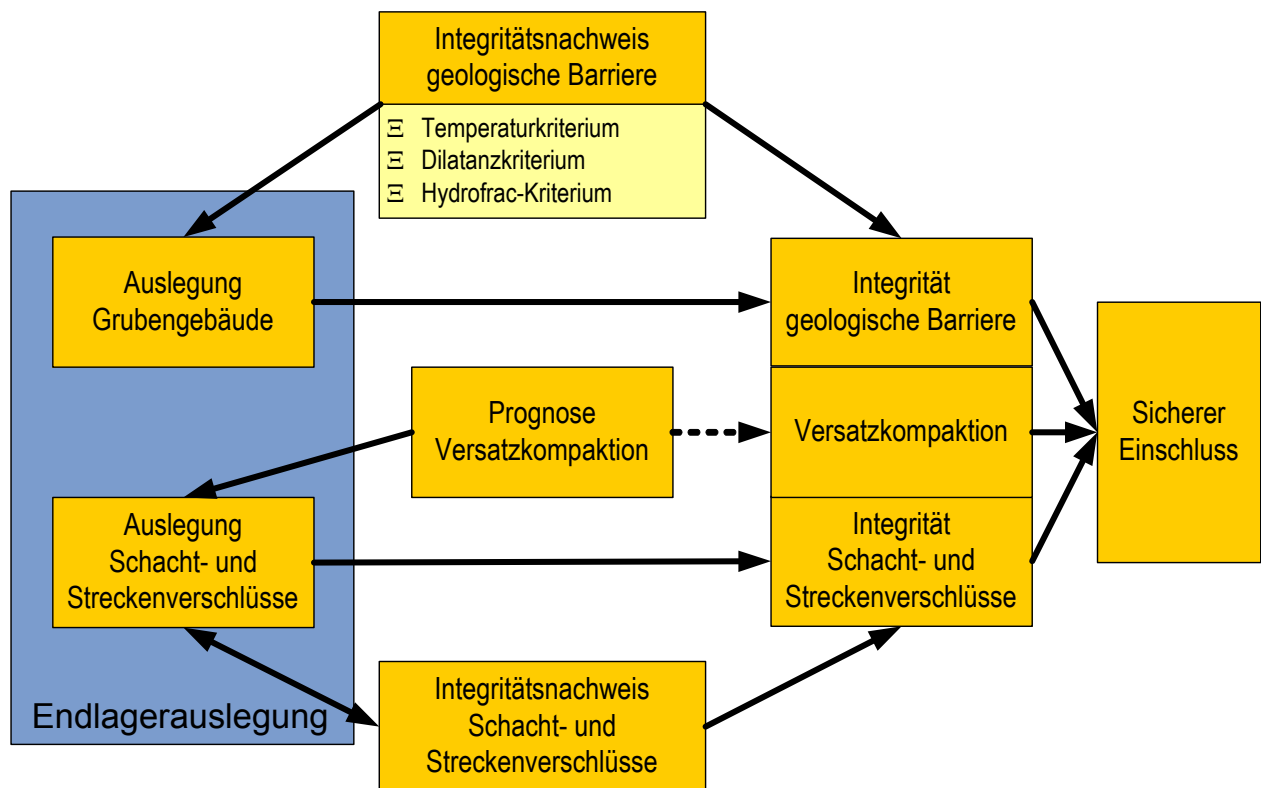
Integritätsnachweis geologische Barriere

Ξ Temperaturkriterium
Ξ Dilatanzkriterium
Ξ Hydrofrac-Kriterium

Auslegung Grubengebäude

Integrität geologische Barriere

Prognose Versatzkompaktion

Versatzkompaktion

Sicherer Einschluss

Auslegung Schacht- und Streckenverschlüsse

Integrität Schacht- und Streckenverschlüsse

Endlagerauslegung

Integritätsnachweis Schacht- und Streckenverschlüsse